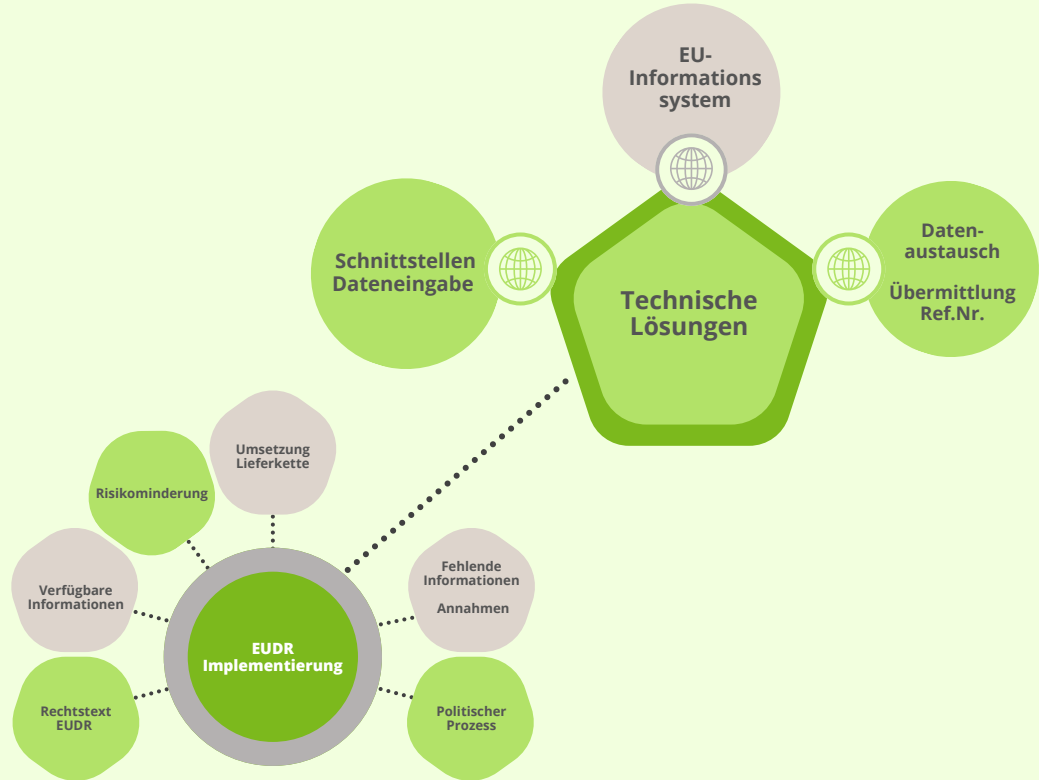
EU-Informations system

Schnittstellen Dateneingabe

Technische Lösungen

Daten-austausch

Übermittlung Ref.Nr.

Umsetzung Lieferkette

Risikominderung

Verfügbare Informationen

EUDR Implementierung

Fehlende Informationen

Annahmen

Rechtstext EUDR

Politischer Prozess